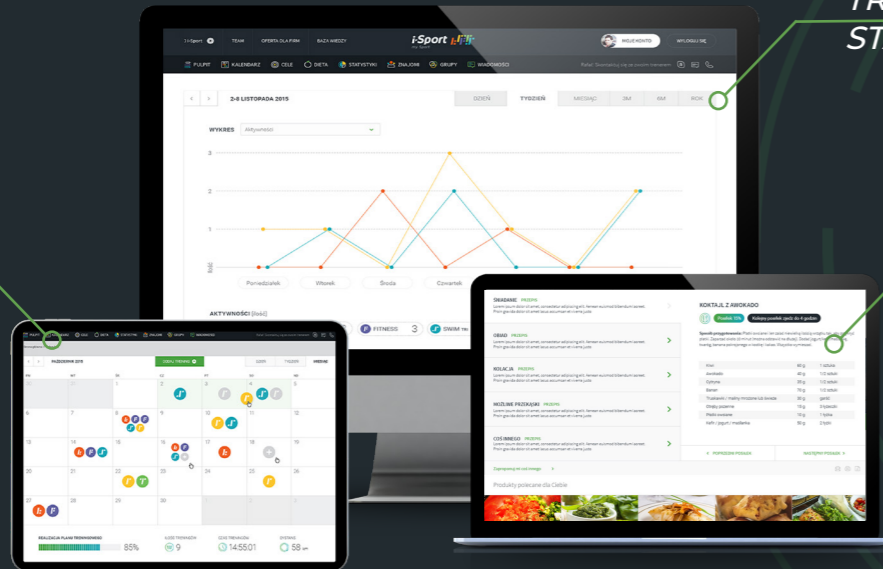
TR
ST

i-Sport TEAM OFERTA DLA FIRM BAZA WIEDZY
i-Sport
MOJE KONTO WYLOGUJ SIĘ

PULPIT KALENDARZ CELE DIETA STATYSTYKI ZNAJOMI GRUPY WIADOMOŚCI

2-8 LISTOPADA 2015
DZIEŃ TYDZIEŃ MIESIĄC 3M 6M ROK

WYKRES Aktywności

3
2
1

Poniedziałek Wtorek Środa Czwartek

AKTYWNOŚCI (ilość)
FITNESS 3 SWIM

PAŹDZIERNIK 2015
DZIEŃ TYDZIEŃ MIESIĄC

6 7 8 9
13 14 15 16 17 18
20 21 22 23 24 25
27 28 29

REALIZACJA PLANU TRENINGOWEGO 85%
9
14:55:01
58

ŚNIADANIE
OBIAD
KOLACJA
MOŻLIWE PRZEKĄSKI
COŚ INNEGO

Produkty polecane dla Ciebie

KOKTAJL Z AWOKADO

POPRZEDNI POSIŁEK
NASTĘPNY POSIŁEK